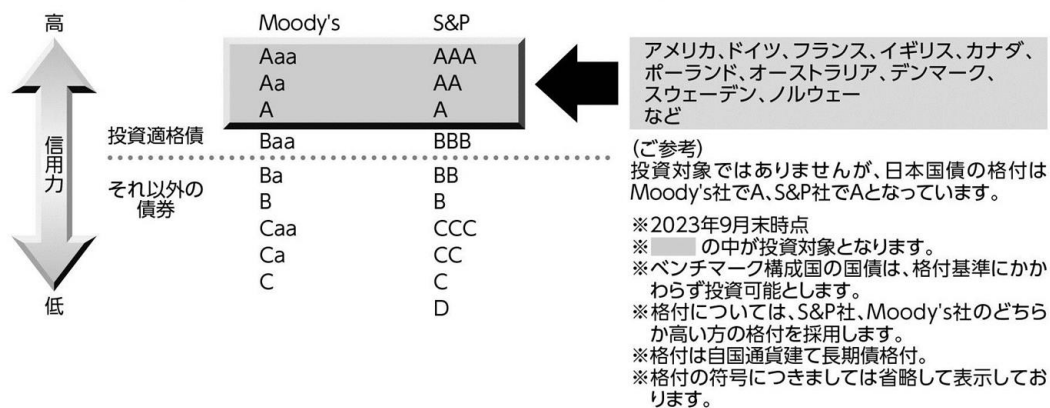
高

信用力

低

| | Moody's | S&P |
|---|---|---|
| 投資適格債 | Aaa | AAA |
| | Aa | AA |
| | A | A |
| | Baa | BBB |
| それ以外の債券 | Ba | BB |
| | B | B |
| | Caa | CCC |
| | Ca | CC |
| | C | C |
| | | D |

アメリカ、ドイツ、フランス、イギリス、カナダ、ポーランド、オーストラリア、デンマーク、スウェーデン、ノルウェーなど

(ご参考)
投資対象ではありませんが、日本国債の格付はMoody's社でA、S&P社でAとなっています。

※2023年9月末時点
※　　の中が投資対象となります。
※ベンチマーク構成国の国債は、格付基準にかかわらず投資可能とします。
※格付については、S&P社、Moody's社のどちらか高い方の格付を採用します。
※格付は自国通貨建て長期債格付。
※格付の符号につきましては省略して表示しております。